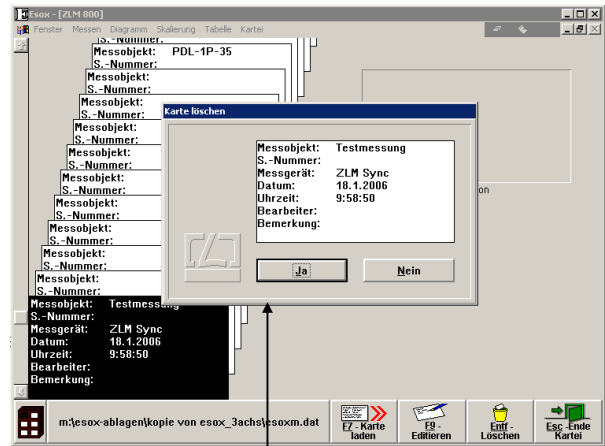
Esox - [ZLM 800]
Fenster Messen Diagramm Skalierung Tabelle Kartei

S.-Nummer:
Messobjekt: PDL-1P-35
S.-Nummer:
Messobjekt:
S.-Nummer:
Messobjekt:
S.-Nummer:
Messobjekt:
S.-Nummer:
Messobjekt:
S.-Nummer:
Messobjekt:
S.-Nummer:
Messobjekt:
S.-Nummer:
Messobjekt:
S.-Nummer:
Messobjekt:
S.-Nummer:
Messobjekt:
S.-Nummer:
Messobjekt:
S.-Nummer:
Messobjekt:
S.-Nummer:
Messobjekt: Testmessung
S.-Nummer:
Messgerät: ZLM Sync
Datum: 18.1.2006
Uhrzeit: 9:58:50
Bearbeiter:
Bemerkung:

Karte löschen

Messobjekt: Testmessung
S.-Nummer:
Messgerät: ZLM Sync
Datum: 18.1.2006
Uhrzeit: 9:58:50
Bearbeiter:
Bemerkung:

Ja
Nein

on

m:\esox-ablagen\kopie von esox_3achs\esoxm.dat
F7 - Karte laden
F9 - Editieren
Entf - Löschen
Esc - Ende Kartei